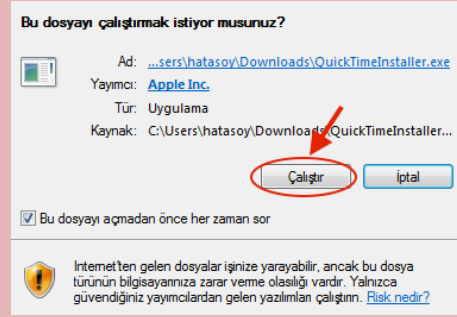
Bu dosyayı çalıştırmak istiyor musunuz?

Ad: ...sers\hatasoy\Downloads\QuickTimeInstaller.exe
Yayımcı: Apple Inc.
Tür: Uygulama
Kaynak: C:\Users\hatasoy\Downloads\QuickTimeInstaller...

Çalıştır
İptal

Bu dosyayı açmadan önce her zaman sor

Internet'ten gelen dosyalar işinize yarayabilir, ancak bu dosya türünün bilgisayarınıza zarar verme olasılığı vardır. Yalnızca güvendiğiniz yayımcılardan gelen yazılımları çalıştırın. Risk nedir?